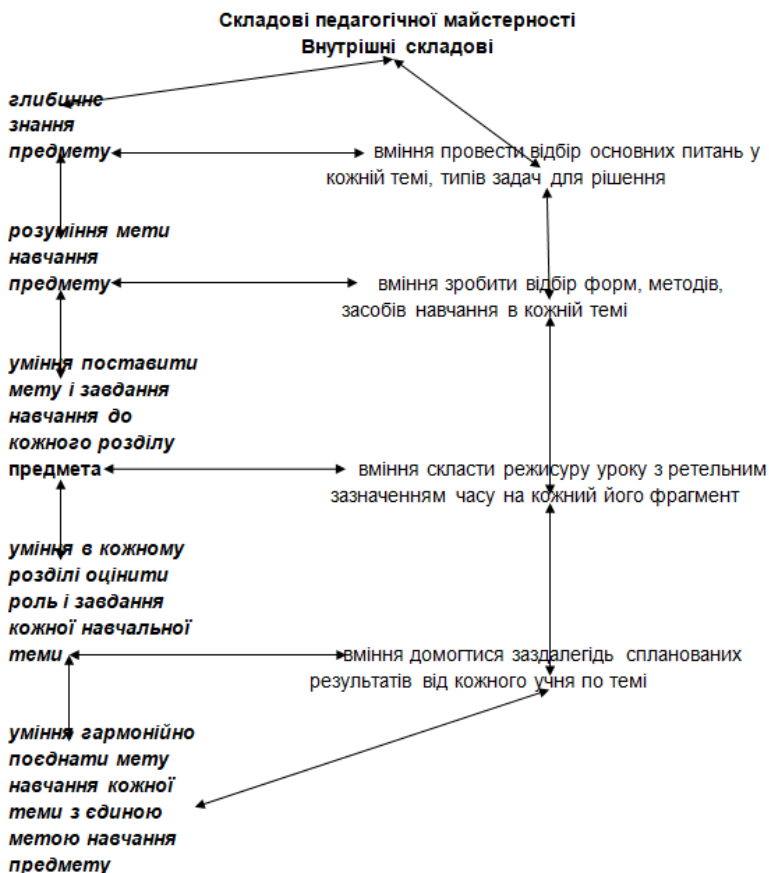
Складові педагогічної майстерності
Внутрішні складові

глибинне знання предмету

вміння провести відбір основних питань у кожній темі, типів задач для рішення

розуміння мети навчання предмету

вміння зробити відбір форм, методів, засобів навчання в кожній темі

уміння поставити мету і завдання навчання до кожного розділу предмета

вміння скласти режисуру уроку з ретельним зазначенням часу на кожний його фрагмент

уміння в кожному розділі оцінити роль і завдання кожної навчальної теми

вміння домогтися заздалегідь спланованих результатів від кожного учня по темі

уміння гармонійно поєднати мету навчання кожної теми з єдиною метою навчання предмету